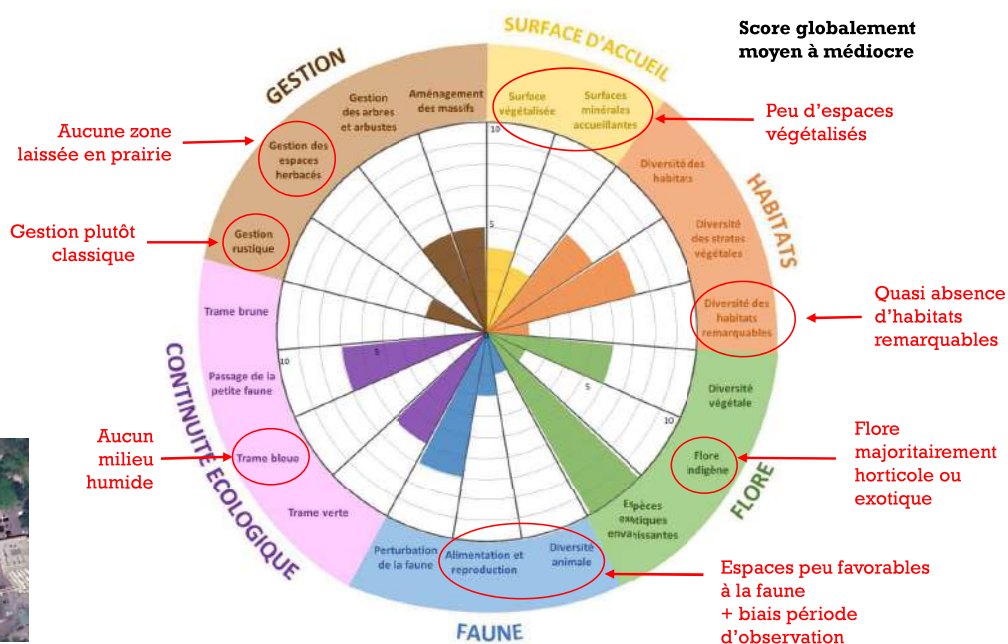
Score globalement moyen à médiocre

SURFACE D'ACCUEIL

GESTION

Aménagement des massifs

Gestion des arbres et arbustes

Gestion des espaces herbacés

Gestion rustique

Surface végétalisée

Surfaces minérales accueillantes

HABITATS

Diversité des habitats

Diversité des strates végétales

Diversité des habitats remarquables

FLORE

Diversité végétale

Flore indigène

Espèces exotiques envahissantes

FAUNE

Diversité animale

Alimentation et reproduction

Perturbation de la faune

CONTINUITE ECOLOGIQUE

Trame verte

Trame bleue

Passage de la petite faune

Trame brune

10

5

10

5

5

10

Aucune zone laissée en prairie

Gestion plutôt classique

Aucun milieu humide

Peu d'espaces végétalisés

Quasi absence d'habitats remarquables

Flore majoritairement horticole ou exotique

Espaces peu favorables à la faune
+ biais période d'observation